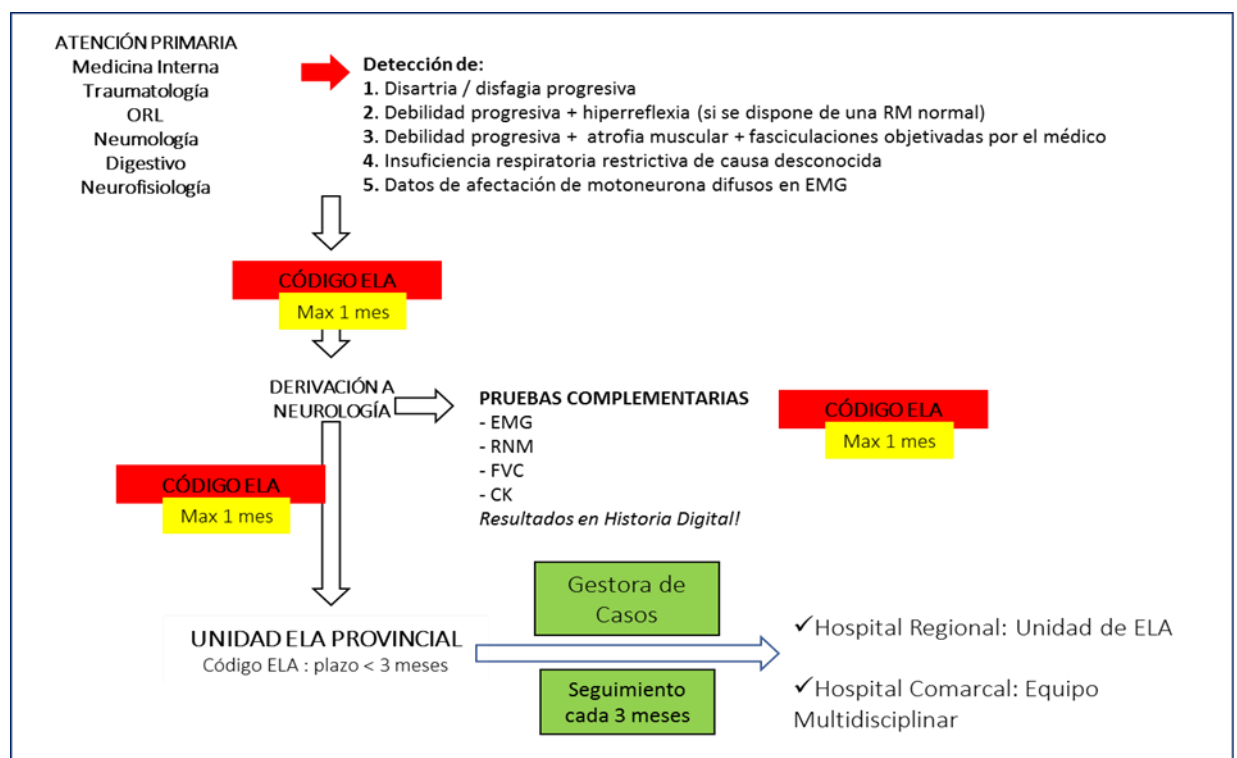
ATENCIÓN PRIMARIA
Medicina Interna
Traumatología
ORL
Neumología
Digestivo
Neurofisiología

Detección de:
1. Disartria / disfagia progresiva
2. Debilidad progresiva + hiperreflexia (si se dispone de una RM normal)
3. Debilidad progresiva + atrofia muscular + fasciculaciones objetivadas por el médico
4. Insuficiencia respiratoria restrictiva de causa desconocida
5. Datos de afectación de motoneurona difusos en EMG

CÓDIGO ELA
Max 1 mes

DERIVACIÓN A NEUROLOGÍA

PRUEBAS COMPLEMENTARIAS
- EMG
- RNM
- FVC
- CK
Resultados en Historia Digital!

CÓDIGO ELA
Max 1 mes

CÓDIGO ELA
Max 1 mes

Gestora de Casos

UNIDAD ELA PROVINCIAL
Código ELA : plazo < 3 meses

Seguimiento cada 3 meses

✓Hospital Regional: Unidad de ELA

✓Hospital Comarcal: Equipo Multidisciplinar